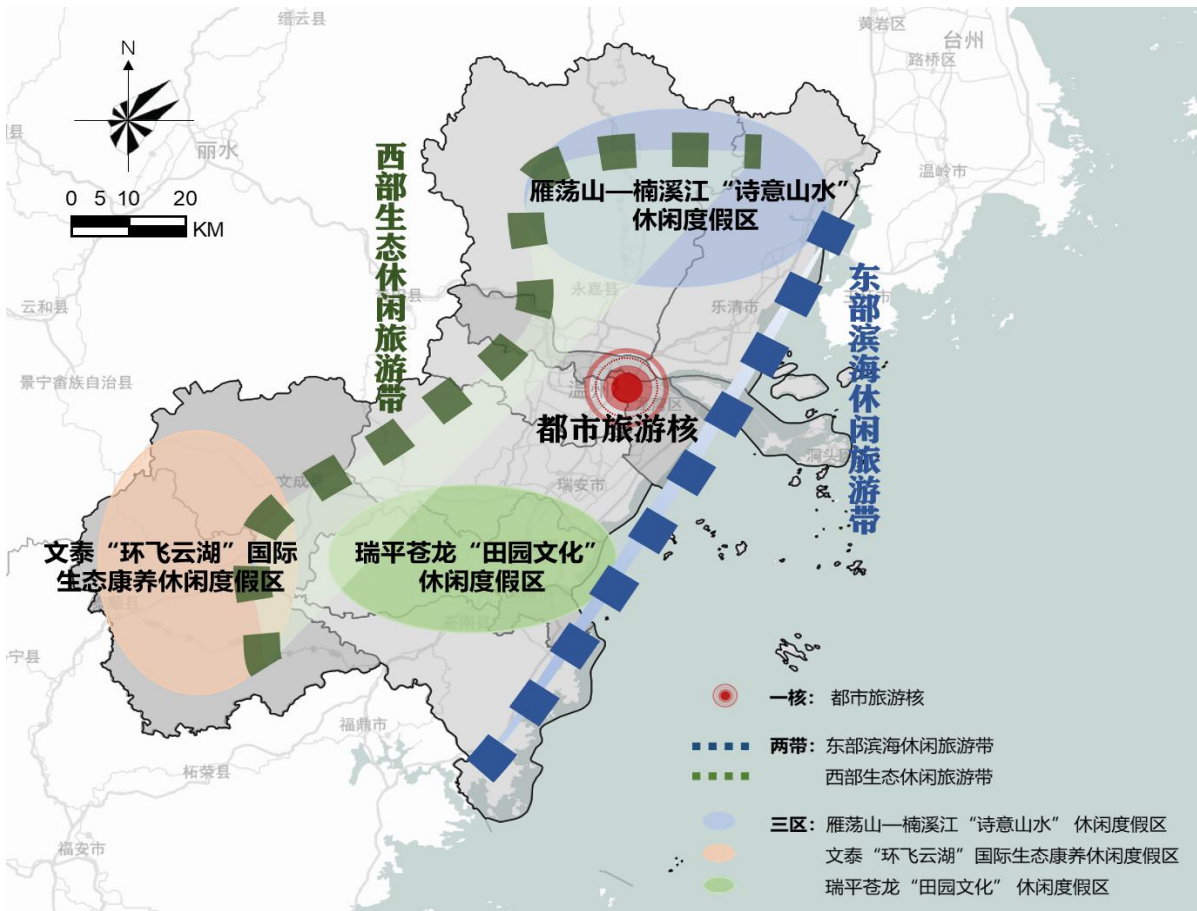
缙云县

黄岩区

台州

路桥区

N

丽水

温岭市

0 5 10 20
KM

西部生态休闲旅游带

雁荡山—楠溪江“诗意山水”休闲度假区

东部滨海休闲旅游带

云和县

永嘉县

乐清市

景宁畲族自治县

都市旅游核

文成县

瑞安市

文泰“环飞云湖”国际生态康养休闲度假区

瑞平苍龙“田园文化”休闲度假区

宁县

福鼎市

柘荣县

福安市

一核：都市旅游核

两带：东部滨海休闲旅游带
西部生态休闲旅游带

三区：雁荡山—楠溪江“诗意山水” 休闲度假区
文泰“环飞云湖”国际生态康养休闲度假区
瑞平苍龙“田园文化” 休闲度假区